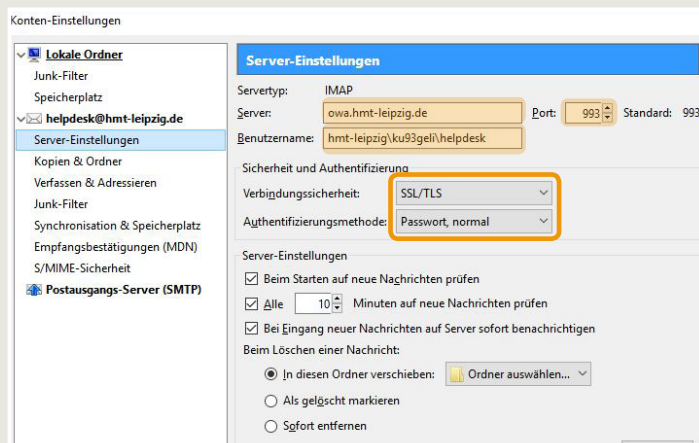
Konten-Einstellungen

Lokale Ordner
Junk-Filter
Speicherplatz
helpdesk@hmt-leipzig.de
Server-Einstellungen
Kopien & Ordner
Verfassen & Adressieren
Junk-Filter
Synchronisation & Speicherplatz
Empfangsbestätigungen (MDN)
S/MIME-Sicherheit
Postausgangs-Server (SMTP)

Server-Einstellungen

Servertyp: IMAP
Server: owa.hmt-leipzig.de Port: 993 Standard: 993
Benutzername: hmt-leipzig\ku93geli\helpdesk

Sicherheit und Authentifizierung
Verbindungssicherheit: SSL/TLS
Authentifizierungsmethode: Passwort, normal

Server-Einstellungen
Beim Starten auf neue Nachrichten prüfen
Alle 10 Minuten auf neue Nachrichten prüfen
Bei Eingang neuer Nachrichten auf Server sofort benachrichtigen
Beim Löschen einer Nachricht:
In diesen Ordner verschieben: Ordner auswählen...
Als gelöscht markieren
Sofort entfernen